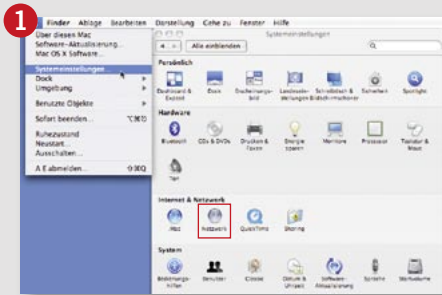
1

Finder Ablage Bearbeiten Darstellung Gehe zu Fenster Hilfe

Über diesen Mac
Software-Aktualisierung...
Mac OS X Software...

Systemeinstellungen...
Dock
Umgebung

Benutzte Objekte

Sofort beenden... ⌥⌘⎋

Ruhezustand
Neustart...
Ausschalten...

A E abmelden... ⇧⌘Q

Systemeinstellungen

Alle einblenden

Persönlich
Bedienhilfen & Exposé
Dock
Erscheinungsbild
Landeseinstellungen
Schreibtisch & Bildschirmschoner
Sicherheit
Spotlight

Hardware
Bluetooth
CDs & DVDs
Drucken & Faxen
Energie sparen
Monitore
Processor
Tastatur & Maus
Ton

Internet & Netzwerk
.Mac
Netzwerk
QuickTime
Sharing

System
Bedienungshilfen
Benutzer
Classic
Datum & Uhrzeit
Software-Aktualisierung
Sprache
Startvolume